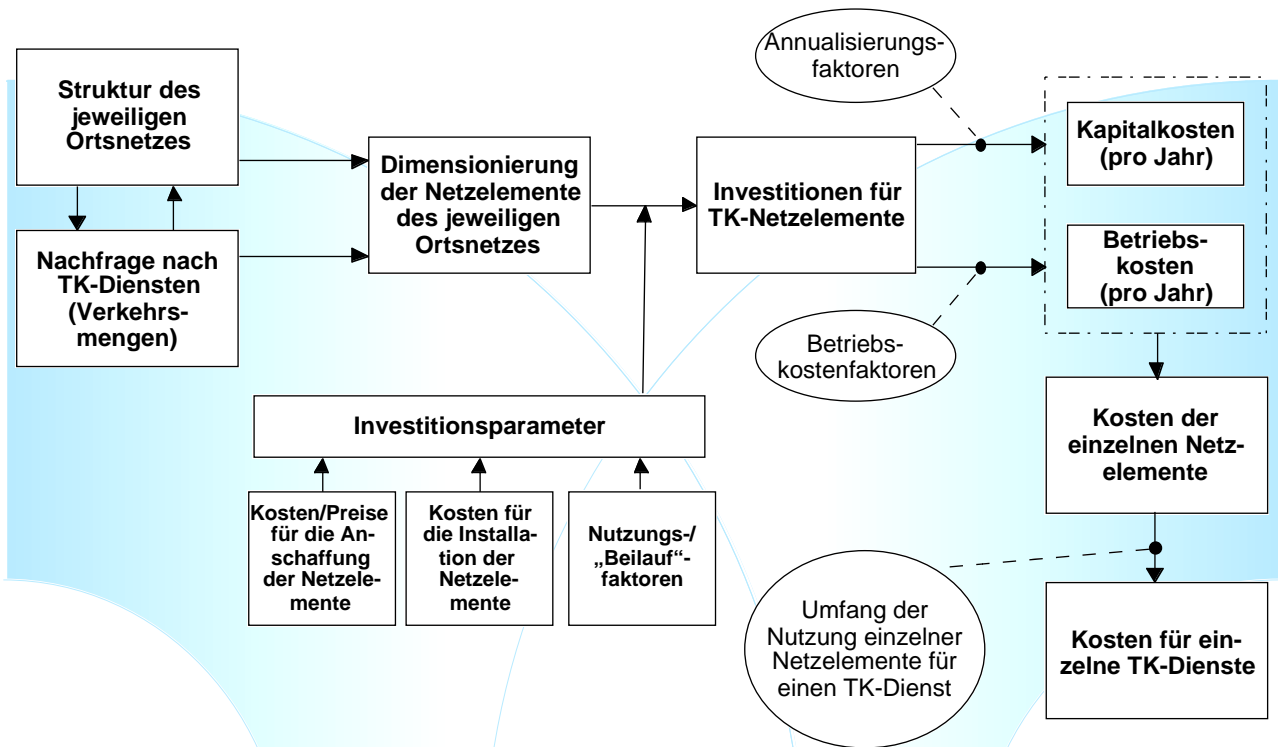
Struktur des jeweiligen Ortsnetzes

Nachfrage nach TK-Diensten (Verkehrsmengen)

Dimensionierung der Netzelemente des jeweiligen Ortsnetzes

Investitionen für TK-Netzelemente

Annualisierungsfaktoren

Kapitalkosten (pro Jahr)

Betriebskosten (pro Jahr)

Betriebskostenfaktoren

Investitionsparameter

Kosten/Preise für die Anschaffung der Netzelemente

Kosten für die Installation der Netzelemente

Nutzungs-/ „Beilauf"-faktoren

Kosten der einzelnen Netzelemente

Umfang der Nutzung einzelner Netzelemente für einen TK-Dienst

Kosten für einzelne TK-Dienste